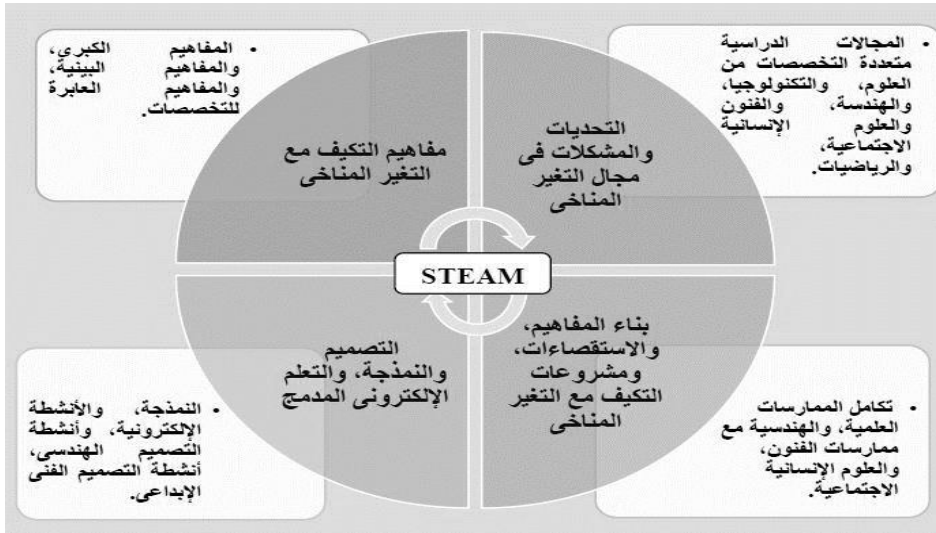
• المجالات الدراسية متعددة التخصصات من العلوم، والتكنولوجيا، والهندسة، والفنون والعلوم الإنسانية الاجتماعية، والرياضيات.

التحديات والمشكلات فى مجال التغير المناخى

مفاهيم التكيف مع التغير المناخى

• المفاهيم الكبرى، والمفاهيم البينية، والمفاهيم العابرة للتخصصات.

STEAM

بناء المفاهيم، والاستقصاءات، ومشروعات التكيف مع التغير المناخى

التصميم والنمذجة، والتعلم الإلكترونى المدمج

• تكامل الممارسات العلمية، والهندسية مع ممارسات الفنون، والعلوم الإنسانية الاجتماعية.

• النمذجة، والأنشطة الإلكترونية، وأنشطة التصميم الهندسى، أنشطة التصميم الفنى الإبداعى.